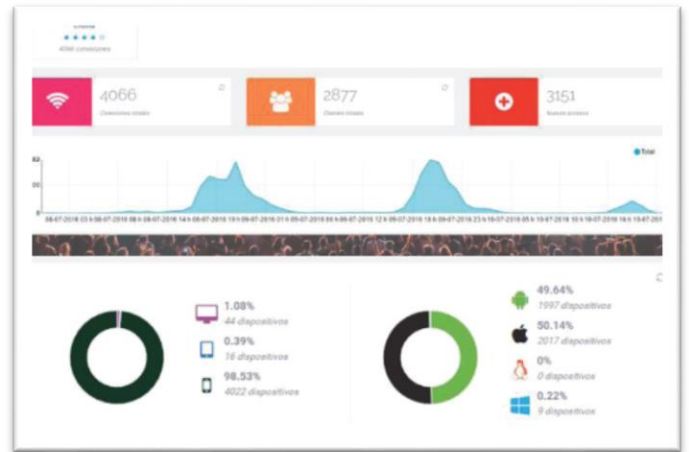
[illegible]
4066 conexiones

4066
Conexiones totales

2877
Clientes totales

3151
Nuevos accesos

Total

1.08%
44 dispositivos

0.39%
16 dispositivos

98.53%
4022 dispositivos

49.64%
1997 dispositivos

50.14%
2017 dispositivos

0%
0 dispositivos

0.22%
9 dispositivos